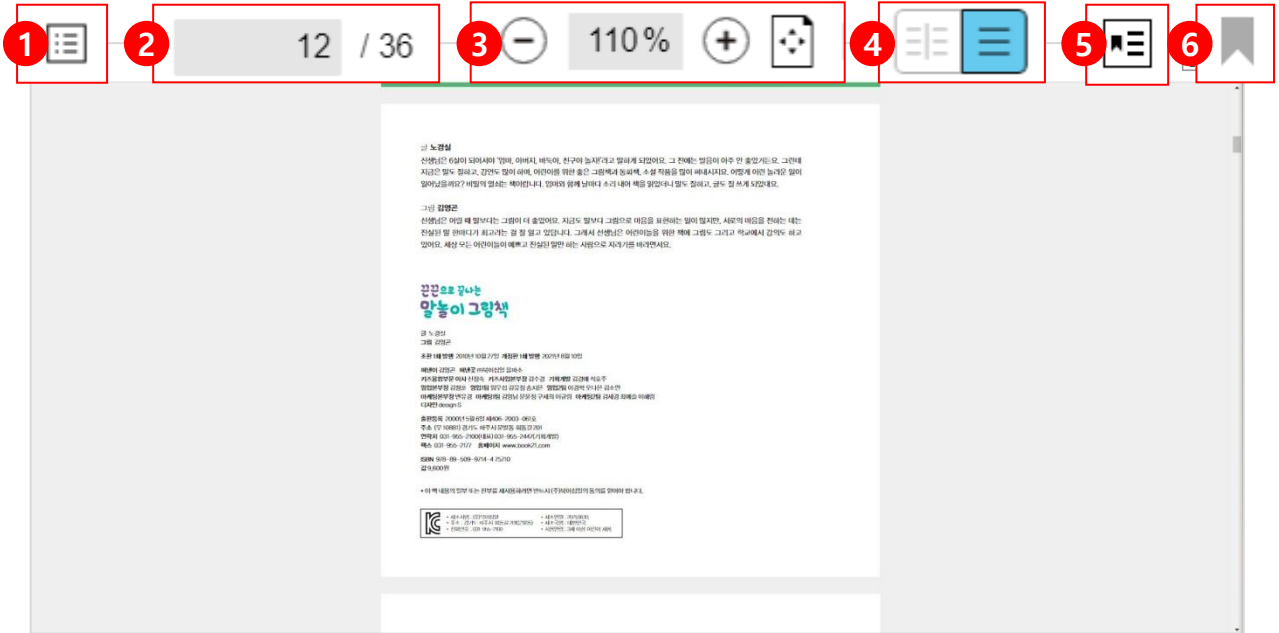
1 2 12 / 36 3 110 % 4 5 6

글 노경실
선생님은 6살이 되어서야 '엄마, 아버지, 바둑이, 친구야 놀자!'라고 말하게 되었어요. 그 전에는 발음이 아주 안 좋았거든요. 그런데 지금은 말도 잘하고, 강연도 많이 하며, 어린이를 위한 좋은 그림책과 동화책, 소설 작품을 많이 펴내시지요. 어떻게 이런 놀라운 일이 일어났을까요? 비밀의 열쇠는 책이랍니다. 엄마와 함께 날마다 소리 내어 책을 읽었더니 말도 잘하고, 글도 잘 쓰게 되었대요.

그림 김명곤
선생님은 어릴 때 말보다는 그림이 더 좋았어요. 지금도 말보다 그림으로 마음을 표현하는 일이 많지만, 사로의 마음을 전하는 데는 진실된 말 한마디가 최고라는 걸 잘 알고 있답니다. 그래서 선생님은 어린이들을 위한 책에 그림도 그리고 학교에서 강의도 하고 있어요. 세상 모든 어린이들이 예쁘고 진실한 말만 하는 사람으로 자라기를 바라면서요.

끝끝으로 끝나는
말놀이 그림책

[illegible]